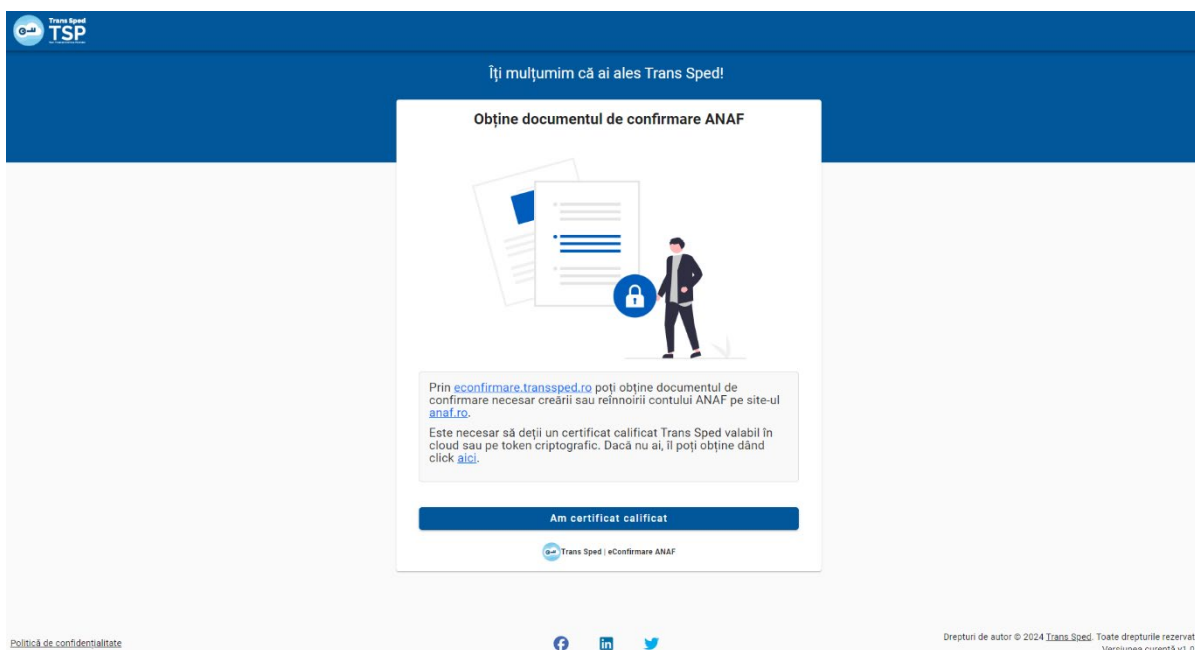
Trans Sped
TSP

Îți mulțumim că ai ales Trans Sped!

Obține documentul de confirmare ANAF

Prin econfirmare.transsped.ro poți obține documentul de confirmare necesar creării sau reînnoirii contului ANAF pe site-ul anaf.ro.

Este necesar să deții un certificat calificat Trans Sped valabil în cloud sau pe token criptografic. Dacă nu ai, îl poți obține dând click aici.

Am certificat calificat

Trans Sped | eConfirmare ANAF

Politică de confidențialitate

Drepturi de autor © 2024 Trans Sped. Toate drepturile rezervat
Versiunea curentă v1.0